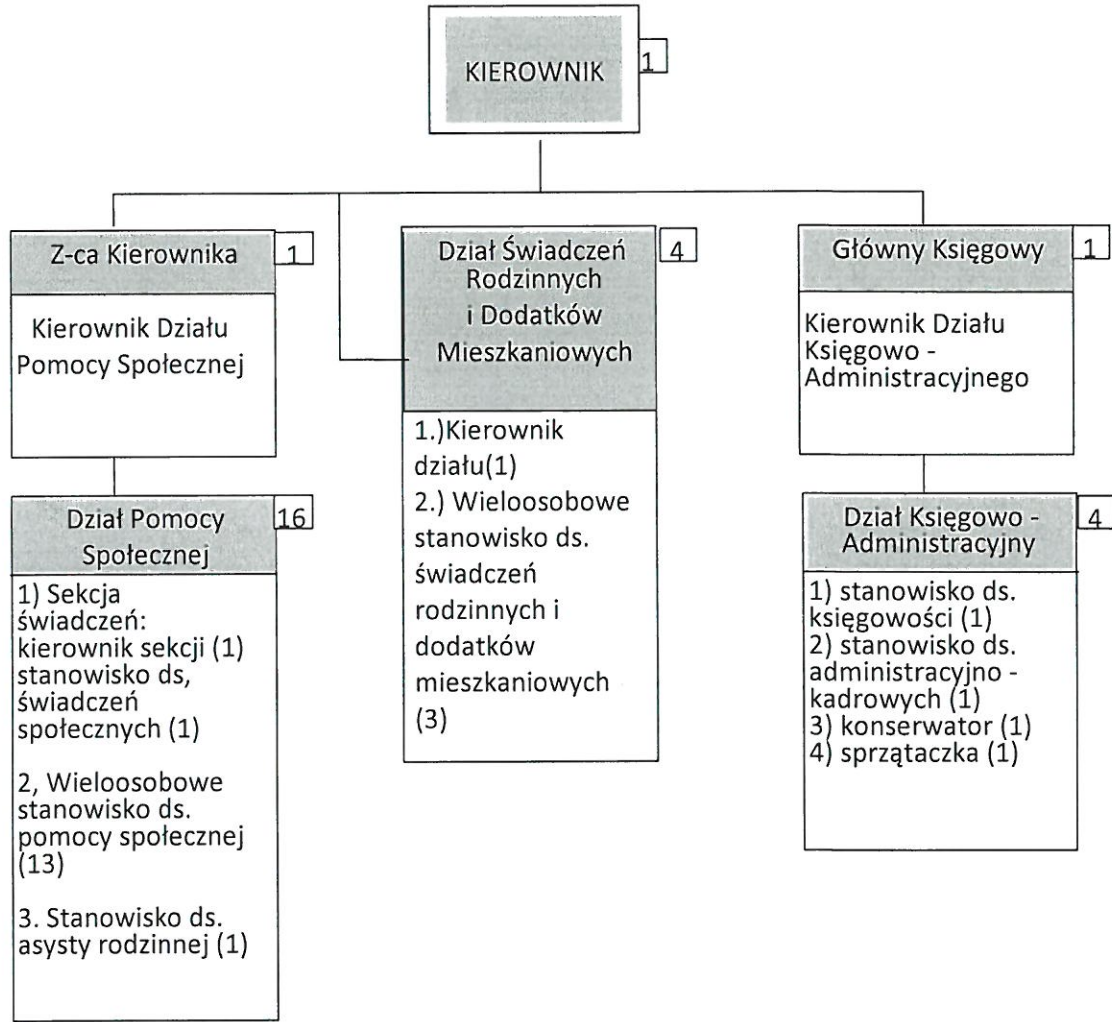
KIEROWNIK 1

Z-ca Kierownika 1

Kierownik Działu Pomocy Społecznej

Dział Pomocy Społecznej 16

1) Sekcja świadczeń: kierownik sekcji (1) stanowisko ds, świadczeń społecznych (1)

2, Wieloosobowe stanowisko ds. pomocy społecznej (13)

3. Stanowisko ds. asysty rodzinnej (1)

Dział Świadczeń Rodzinnych i Dodatków Mieszkaniowych 4

1.)Kierownik działu(1)
2.) Wieloosobowe stanowisko ds. świadczeń rodzinnych i dodatków mieszkaniowych (3)

Główny Księgowy 1

Kierownik Działu Księgowo - Administracyjnego

Dział Księgowo - Administracyjny 4

1) stanowisko ds. księgowości (1)
2) stanowisko ds. administracyjno - kadrowych (1)
3) konserwator (1)
4) sprzątaczka (1)